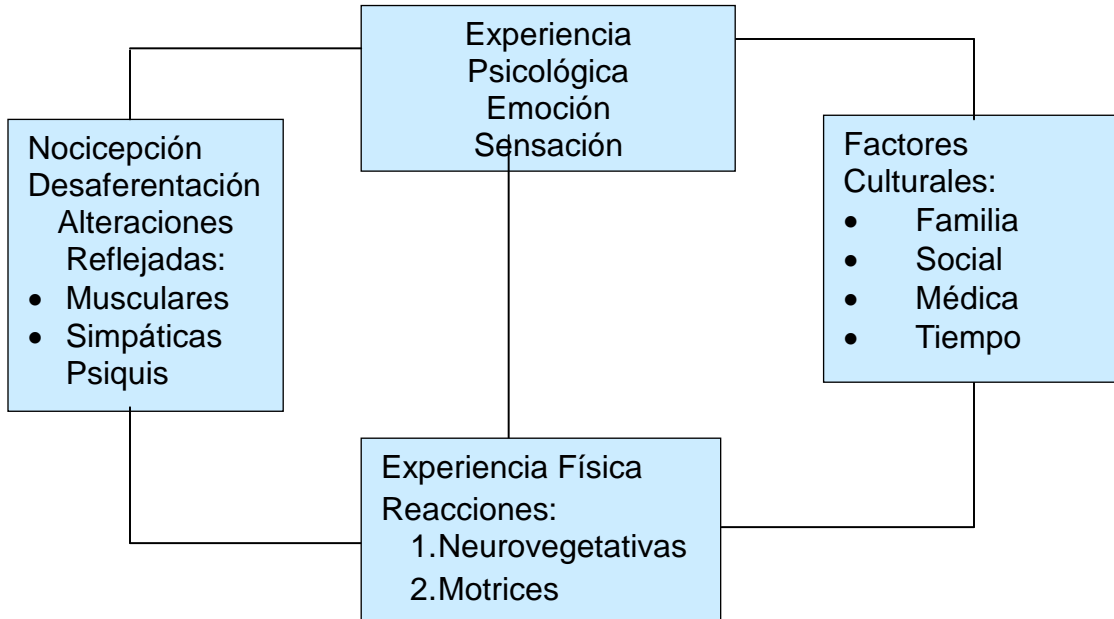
Experiencia
Psicológica
Emoción
Sensación

Nocicepción
Desaferentación
Alteraciones
Reflejadas:
- Musculares
- Simpáticas
Psiquis

Factores
Culturales:
- Familia
- Social
- Médica
- Tiempo

Experiencia Física
Reacciones:
1.Neurovegetativas
2.Motrices